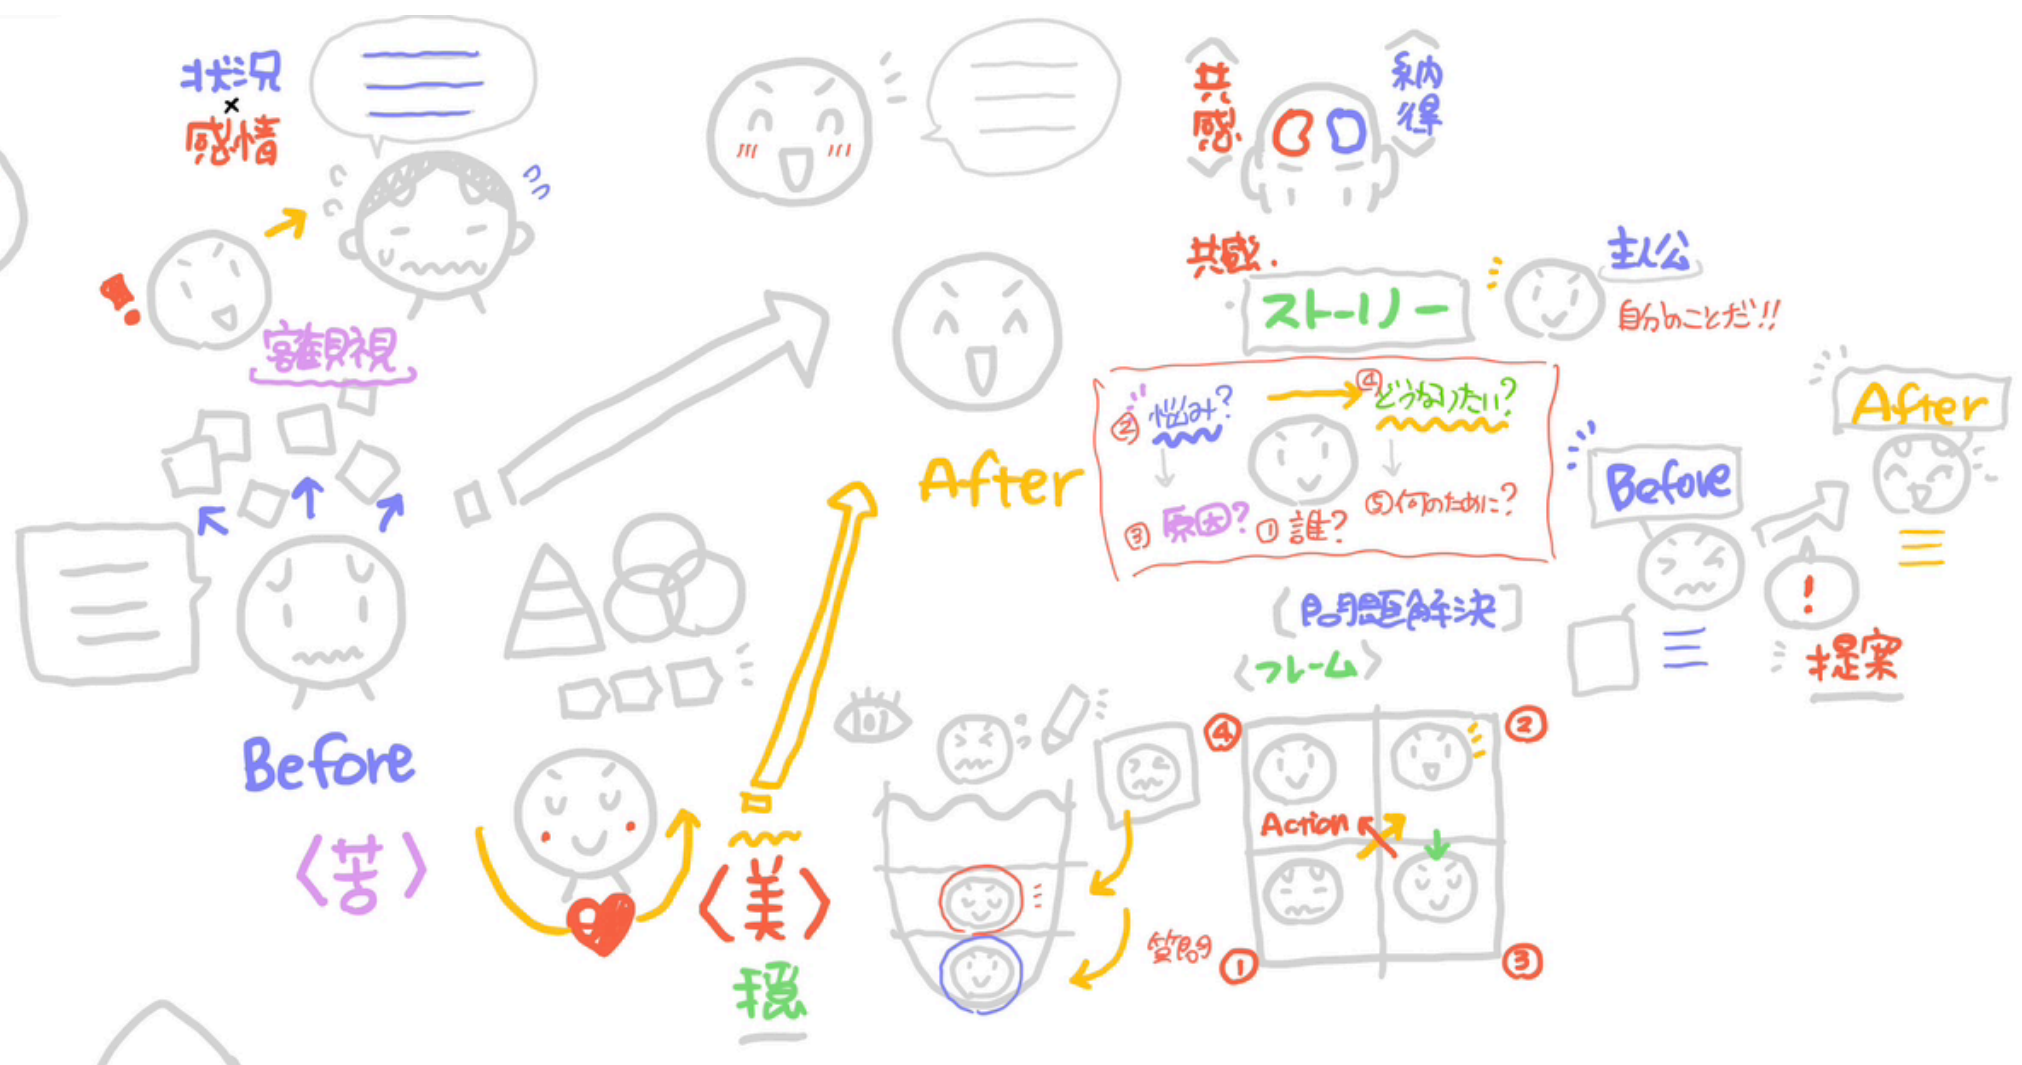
状況
×
感情

客観視

Before
〈苦〉

〈美〉
得

After

共感
納得

共感
ストーリー
主人公
自分のことだ!!

② 悩み?
④ どうなりたい?
③ 原因?
① 誰?
⑤ 何のために?

Before
After
提案

〔問題解決〕
〈フレーム〉

④
②
Action
①
③
質問